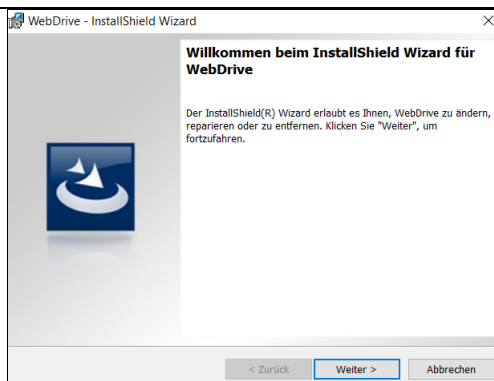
WebDrive - InstallShield Wizard

Willkommen beim InstallShield Wizard für WebDrive

Der InstallShield(R) Wizard erlaubt es Ihnen, WebDrive zu ändern, reparieren oder zu entfernen. Klicken Sie "Weiter", um fortzufahren.

< Zurück
Weiter >
Abbrechen